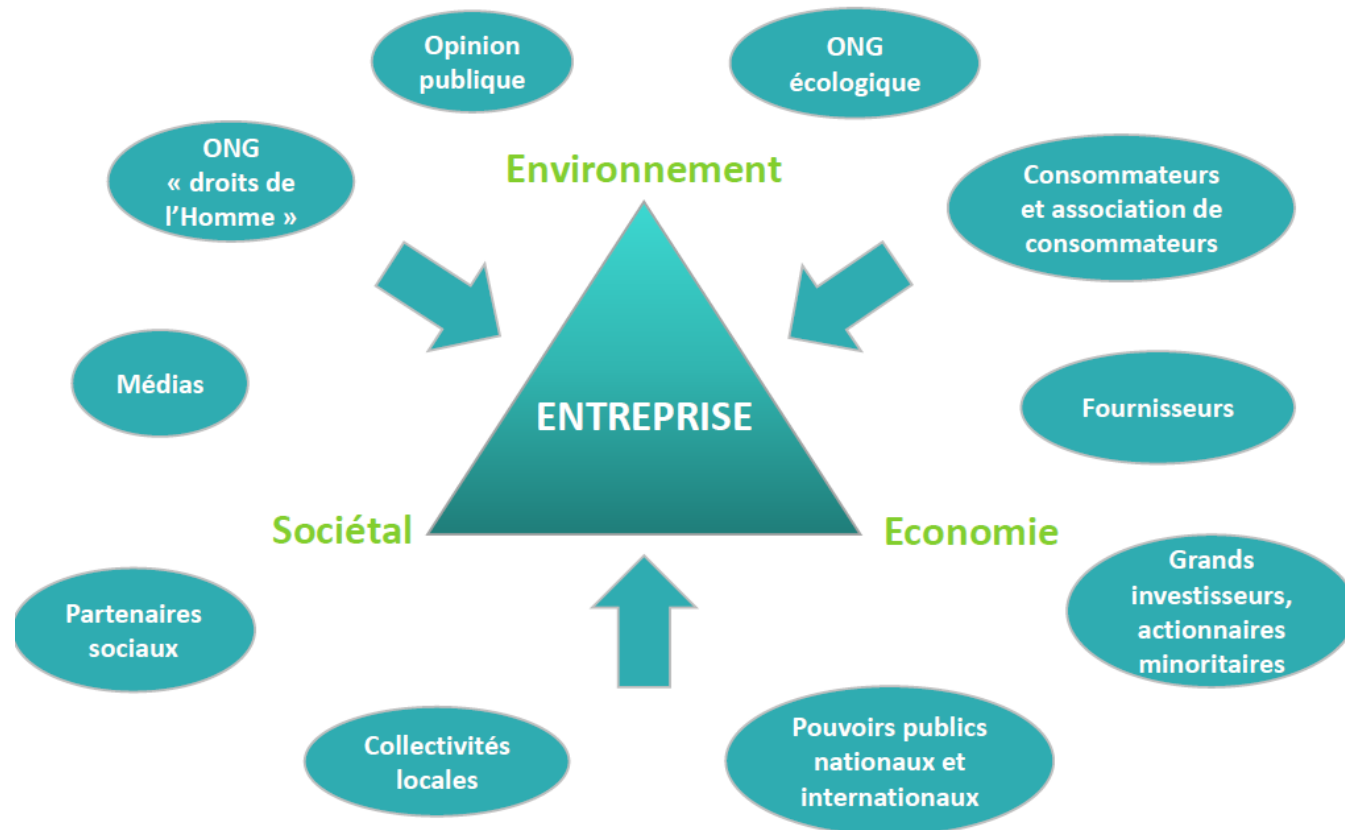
Opinion publique

ONG écologique

ONG « droits de l'Homme »

Environnement

Consommateurs et association de consommateurs

Médias

ENTREPRISE

Fournisseurs

Sociétal

Economie

Grands investisseurs, actionnaires minoritaires

Partenaires sociaux

Collectivités locales

Pouvoirs publics nationaux et internationaux